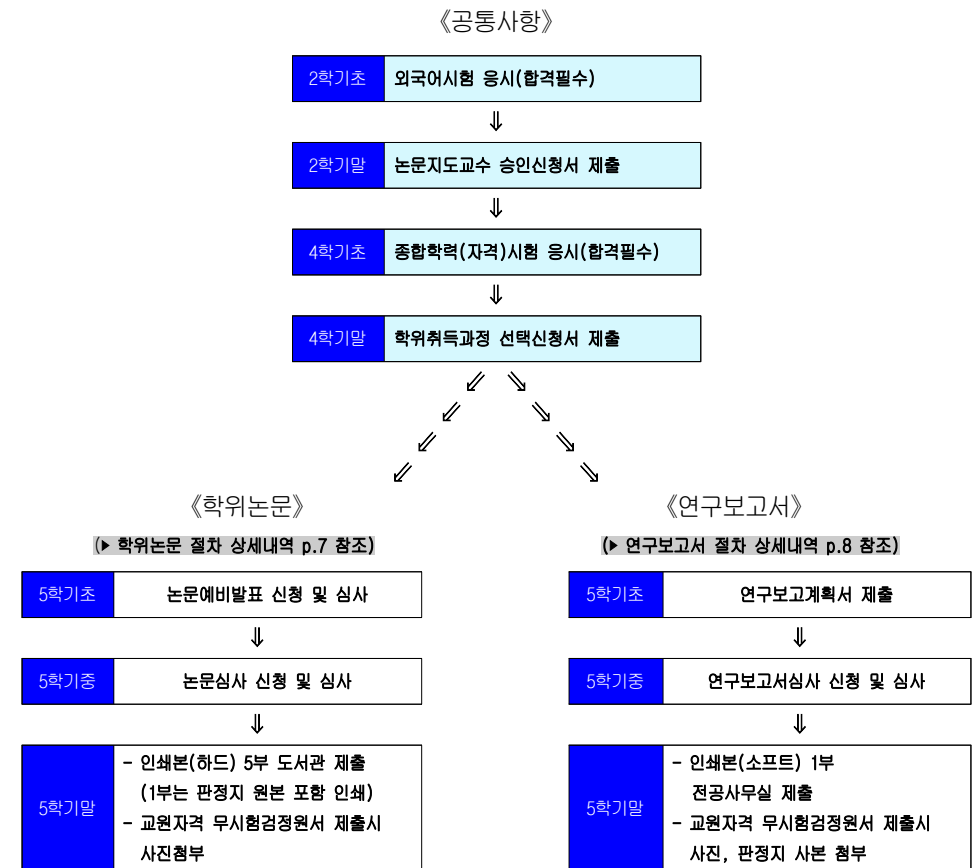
《공통사항》

2학기초 외국어시험 응시(합격필수)

⇓

2학기말 논문지도교수 승인신청서 제출

⇓

4학기초 종합학력(자격)시험 응시(합격필수)

⇓

4학기말 학위취득과정 선택신청서 제출

《학위논문》

(▶ 학위논문 절차 상세내역 p.7 참조)

5학기초 논문예비발표 신청 및 심사

⇓

5학기중 논문심사 신청 및 심사

⇓

5학기말 - 인쇄본(하드) 5부 도서관 제출 (1부는 판정지 원본 포함 인쇄) - 교원자격 무시험검정원서 제출시 사진첨부

《연구보고서》

(▶ 연구보고서 절차 상세내역 p.8 참조)

5학기초 연구보고계획서 제출

⇓

5학기중 연구보고서심사 신청 및 심사

⇓

5학기말 - 인쇄본(소프트) 1부 전공사무실 제출 - 교원자격 무시험검정원서 제출시 사진, 판정지 사본 첨부